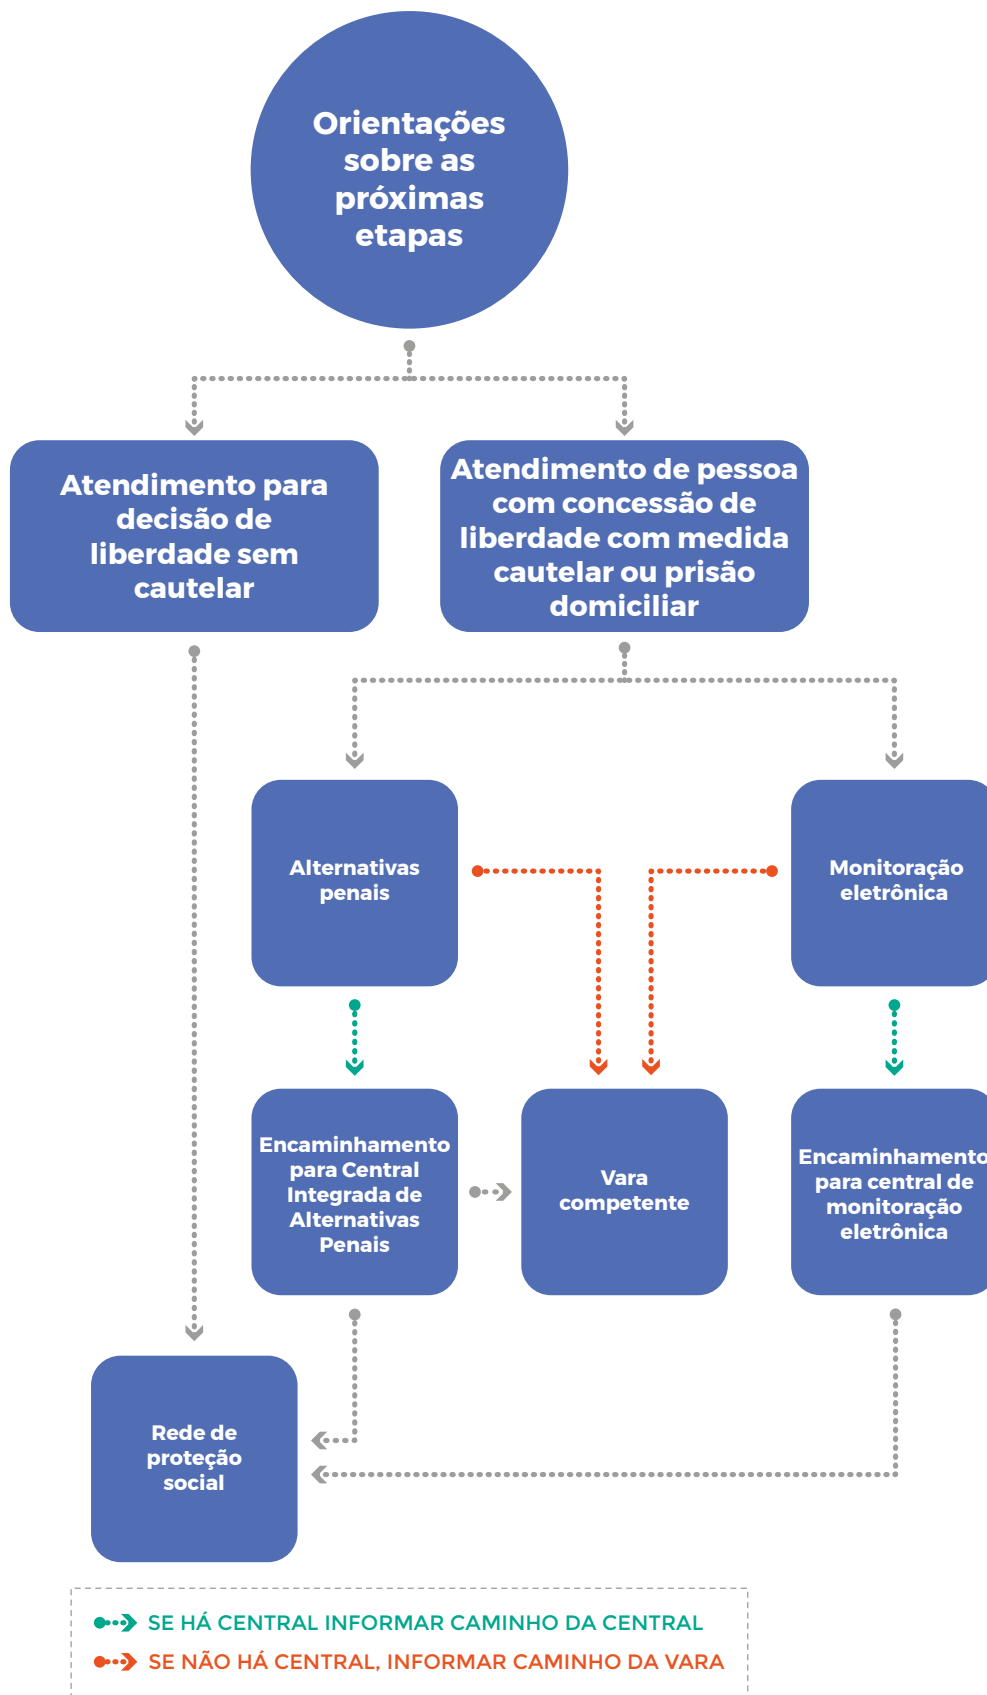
Orientações sobre as próximas etapas

Atendimento para decisão de liberdade sem cautelar

Atendimento de pessoa com concessão de liberdade com medida cautelar ou prisão domiciliar

Alternativas penais

Monitoração eletrônica

Encaminhamento para Central Integrada de Alternativas Penais

Vara competente

Encaminhamento para central de monitoração eletrônica

Rede de proteção social

SE HÁ CENTRAL INFORMAR CAMINHO DA CENTRAL

SE NÃO HÁ CENTRAL, INFORMAR CAMINHO DA VARA